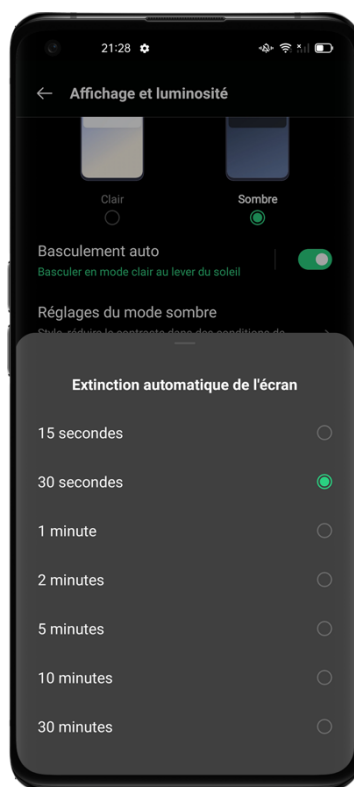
21:28

Affichage et luminosité

Clair

Sombre

Basculement auto

Basculer en mode clair au lever du soleil

Réglages du mode sombre

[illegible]

Extinction automatique de l'écran

15 secondes

30 secondes

1 minute

2 minutes

5 minutes

10 minutes

30 minutes